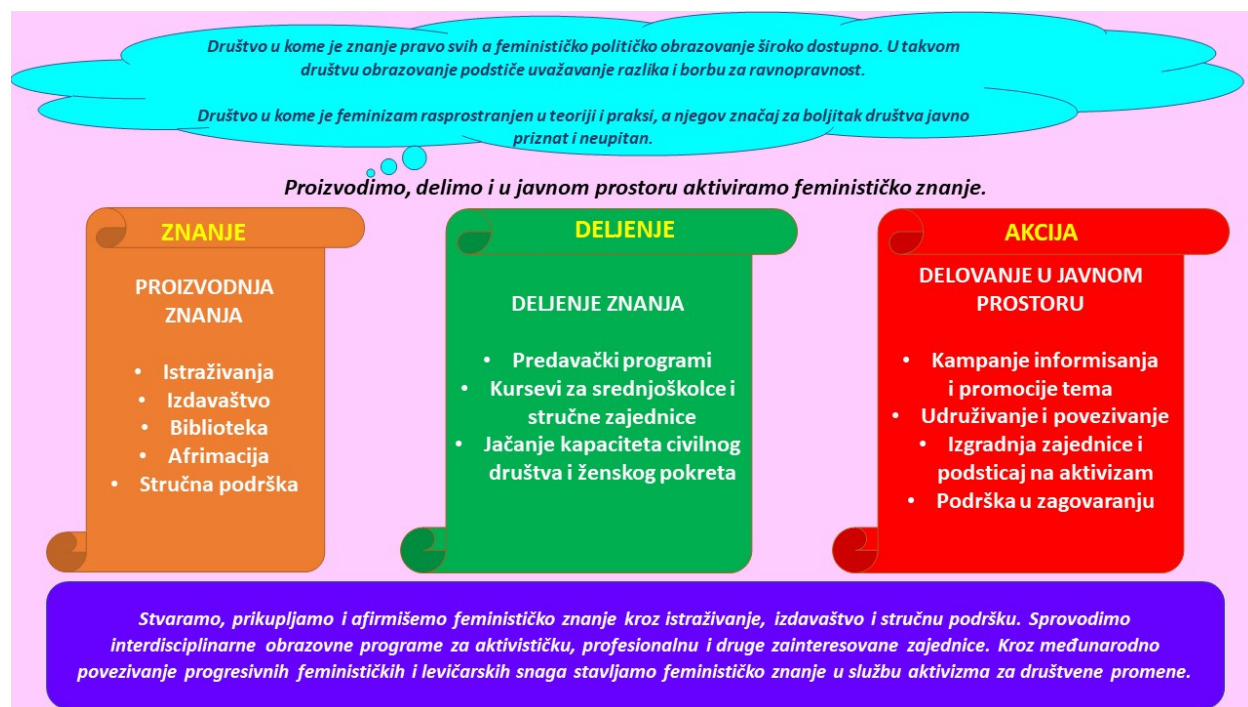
Društvo u kome je znanje pravo svih a feminističko političko obrazovanje široko dostupno. U takvom društvu obrazovanje podstiče uvažavanje razlika i borbu za ravnopravnost.

Društvo u kome je feminizam rasprostranjen u teoriji i praksi, a njegov značaj za boljitak društva javno priznat i neupitan.

Proizvodimo, delimo i u javnom prostoru aktiviramo feminističko znanje.

ZNANJE

PROIZVODNJA ZNANJA

- Istraživanja
- Izdavaštvo
- Biblioteka
- Afirmacija
- Stručna podrška

DELJENJE

DELJENJE ZNANJA

- Predavački programi
- Kursevi za srednjoškolce i stručne zajednice
- Jačanje kapaciteta civilnog društva i ženskog pokreta

AKCIJA

DELOVANJE U JAVNOM PROSTORU

- Kampanje informisanja i promocije tema
- Udruživanje i povezivanje
- Izgradnja zajednice i podsticaj na aktivizam
- Podrška u zagovaranju

Stvaramo, prikupljamo i afirmišemo feminističko znanje kroz istraživanje, izdavaštvo i stručnu podršku. Sprovodimo interdisciplinarne obrazovne programe za aktivističku, profesionalnu i druge zainteresovane zajednice. Kroz međunarodno povezivanje progresivnih feminističkih i levičarskih snaga stavljamo feminističko znanje u službu aktivizma za društvene promene.